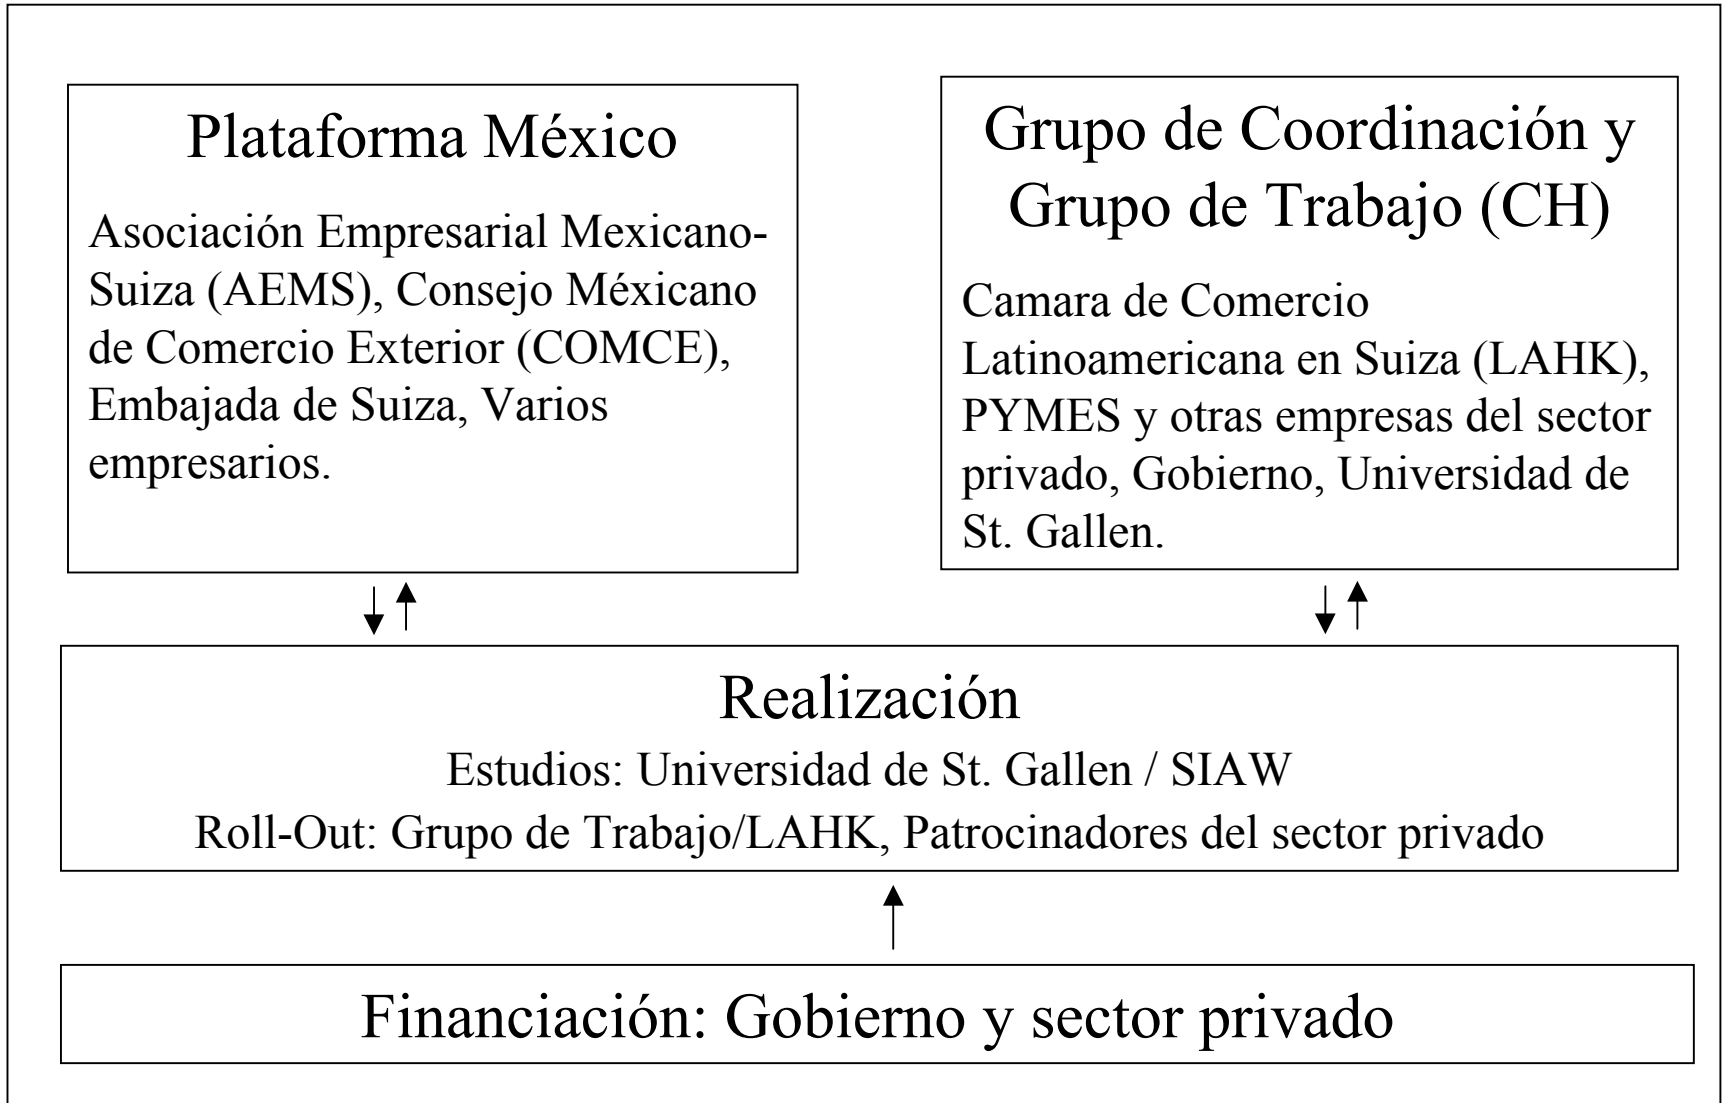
Plataforma México

Asociación Empresarial Mexicano-Suiza (AEMS), Consejo Méxicano de Comercio Exterior (COMCE), Embajada de Suiza, Varios empresarios.

Grupo de Coordinación y Grupo de Trabajo (CH)

Camara de Comercio Latinoamericana en Suiza (LAHK), PYMES y otras empresas del sector privado, Gobierno, Universidad de St. Gallen.

Realización

Estudios: Universidad de St. Gallen / SIAW

Roll-Out: Grupo de Trabajo/LAHK, Patrocinadores del sector privado

Financiación: Gobierno y sector privado